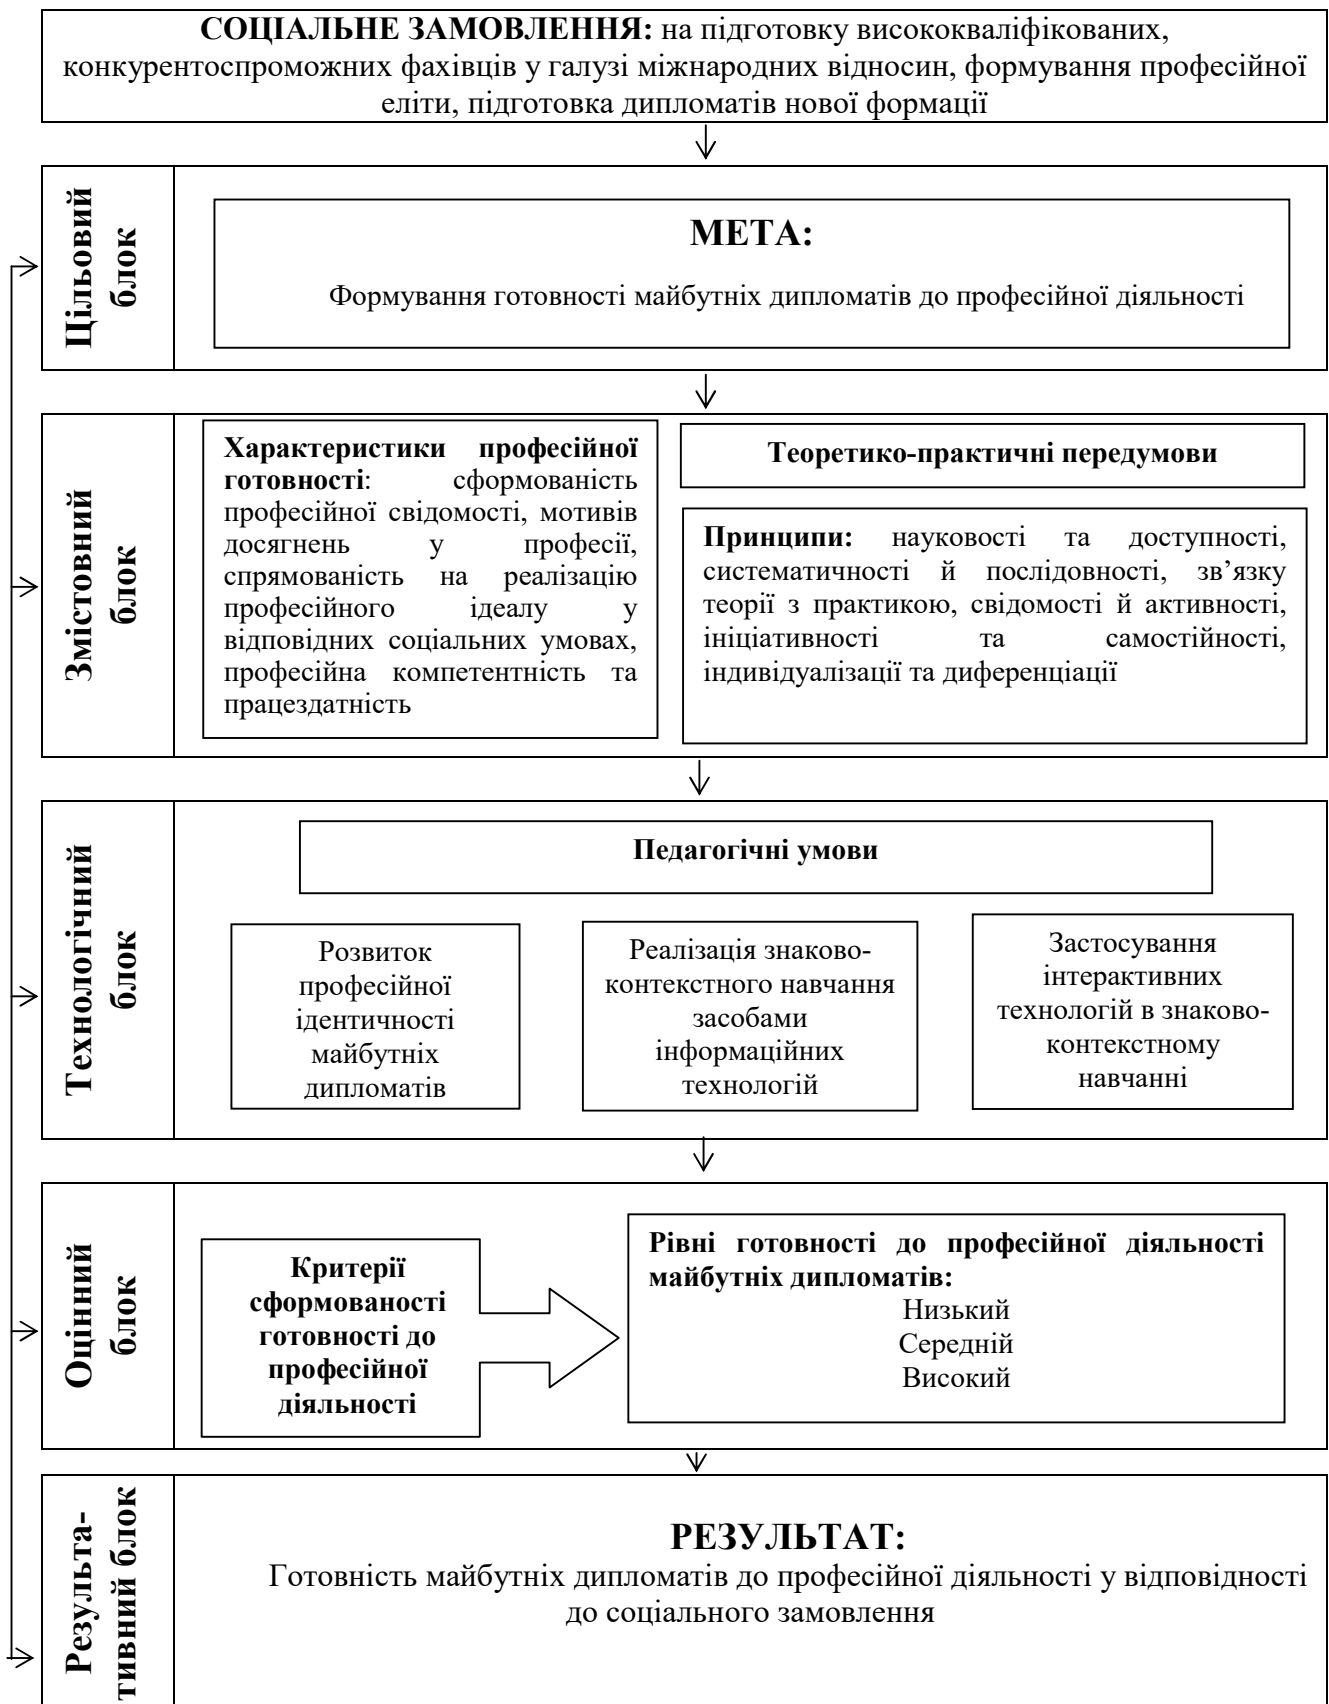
**СОЦІАЛЬНЕ ЗАМОВЛЕННЯ:** на підготовку висококваліфікованих, конкурентоспроможних фахівців у галузі міжнародних відносин, формування професійної еліти, підготовка дипломатів нової формації

Цільовий блок

**МЕТА:**

Формування готовності майбутніх дипломатів до професійної діяльності

Змістовний блок

**Характеристики професійної готовності**: сформованість професійної свідомості, мотивів досягнень у професії, спрямованість на реалізацію професійного ідеалу у відповідних соціальних умовах, професійна компетентність та працездатність

**Теоретико-практичні передумови**

**Принципи:** науковості та доступності, систематичності й послідовності, зв’язку теорії з практикою, свідомості й активності, ініціативності та самостійності, індивідуалізації та диференціації

Технологічний блок

**Педагогічні умови**

Розвиток професійної ідентичності майбутніх дипломатів

Реалізація знаково-контекстного навчання засобами інформаційних технологій

Застосування інтерактивних технологій в знаково-контекстному навчанні

Оцінний блок

**Критерії сформованості готовності до професійної діяльності**

**Рівні готовності до професійної діяльності майбутніх дипломатів:**
Низький
Середній
Високий

Результативний блок

**РЕЗУЛЬТАТ:**
Готовність майбутніх дипломатів до професійної діяльності у відповідності до соціального замовлення